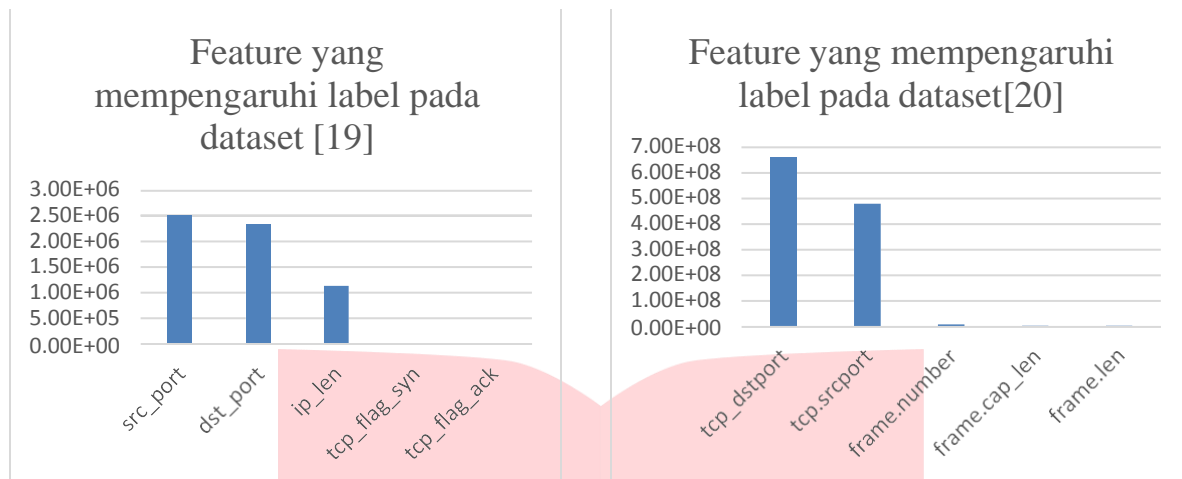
Feature yang mempengaruhi label pada dataset [19]

3.00E+06
2.50E+06
2.00E+06
1.50E+06
1.00E+06
5.00E+05
0.00E+00

src_port
dst_port
ip_len
tcp_flag_syn
tcp_flag_ack

Feature yang mempengaruhi label pada dataset[20]

7.00E+08
6.00E+08
5.00E+08
4.00E+08
3.00E+08
2.00E+08
1.00E+08
0.00E+00

tcp_dstport
tcp.srcport
frame.number
frame.cap_len
frame.len